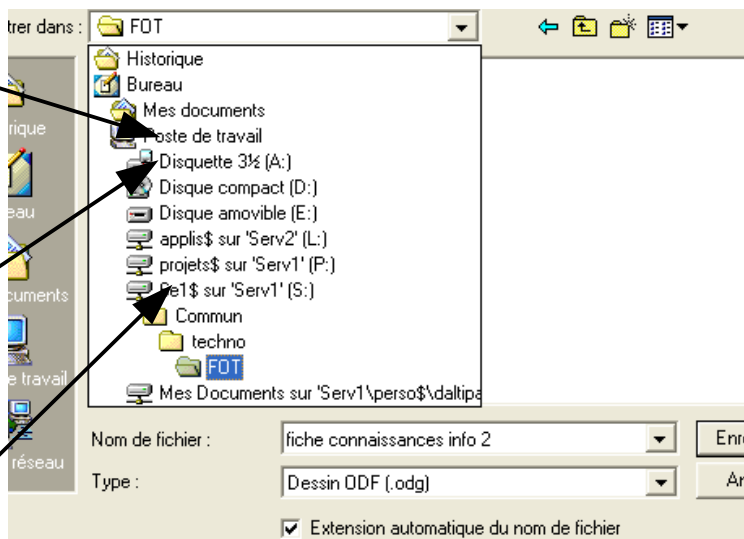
trer dans : FOT

Historique
Bureau
Mes documents
Poste de travail
Disquette 3½ (A:)
Disque compact (D:)
Disque amovible (E:)
applis$ sur 'Serv2' (L:)
projets$ sur 'Serv1' (P:)
Ce1$ sur 'Serv1' (S:)
Commun
techno
FOT
Mes Documents sur 'Serv1\perso$\daltipa

rique
eau
cuments
e travail
réseau

Nom de fichier : fiche connaissances info 2
Type : Dessin ODF (.odg)
Extension automatique du nom de fichier

Enre
An